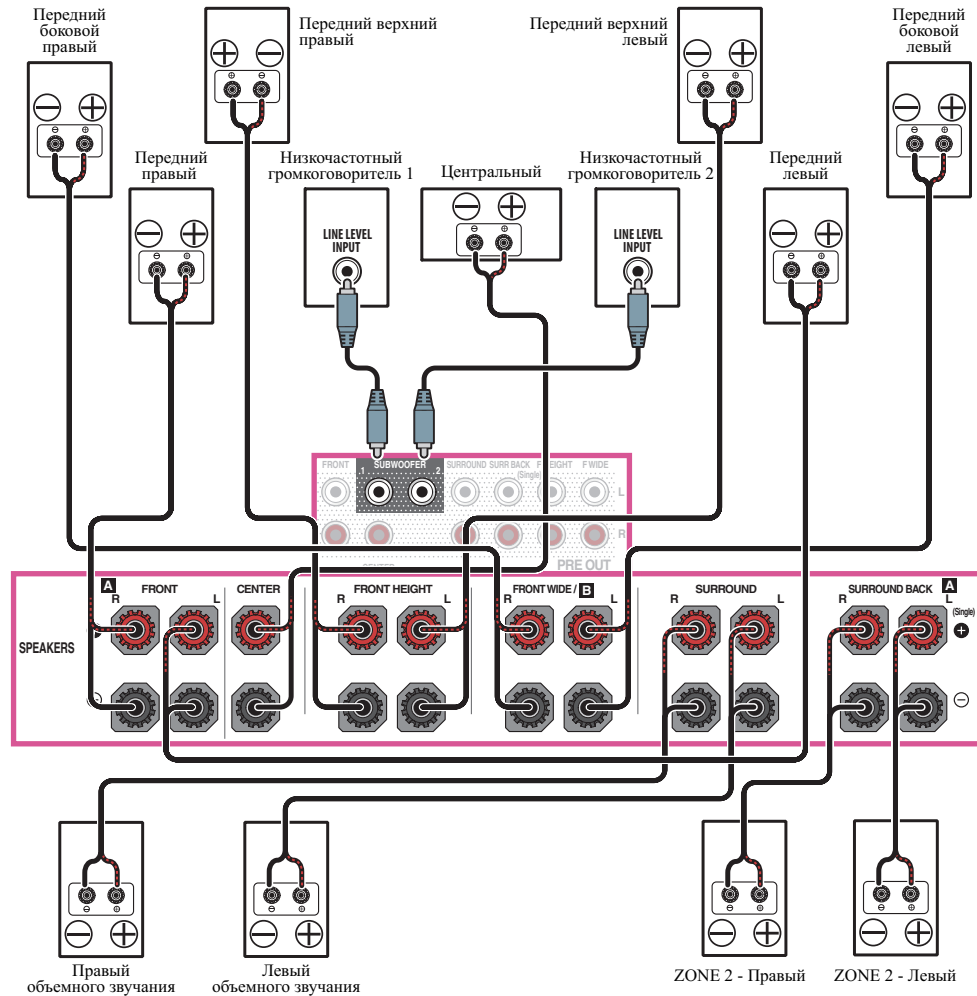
Передний боковой правый

Передний верхний правый

Передний верхний левый

Передний боковой левый

Передний правый

Низкочастотный громкоговоритель 1

Центральный

Низкочастотный громкоговоритель 2

Передний левый

LINE LEVEL INPUT

LINE LEVEL INPUT

FRONT SUBWOOFER 1 2 SURROUND SURR BACK (Single) F HEIGHT F WIDE

L

R

PRE OUT

SPEAKERS

A FRONT R L

CENTER

FRONT HEIGHT R L

FRONT WIDE / B R L

SURROUND R L

SURROUND BACK A R L (Single)

Правый объемного звучания

Левый объемного звучания

ZONE 2 - Правый

ZONE 2 - Левый